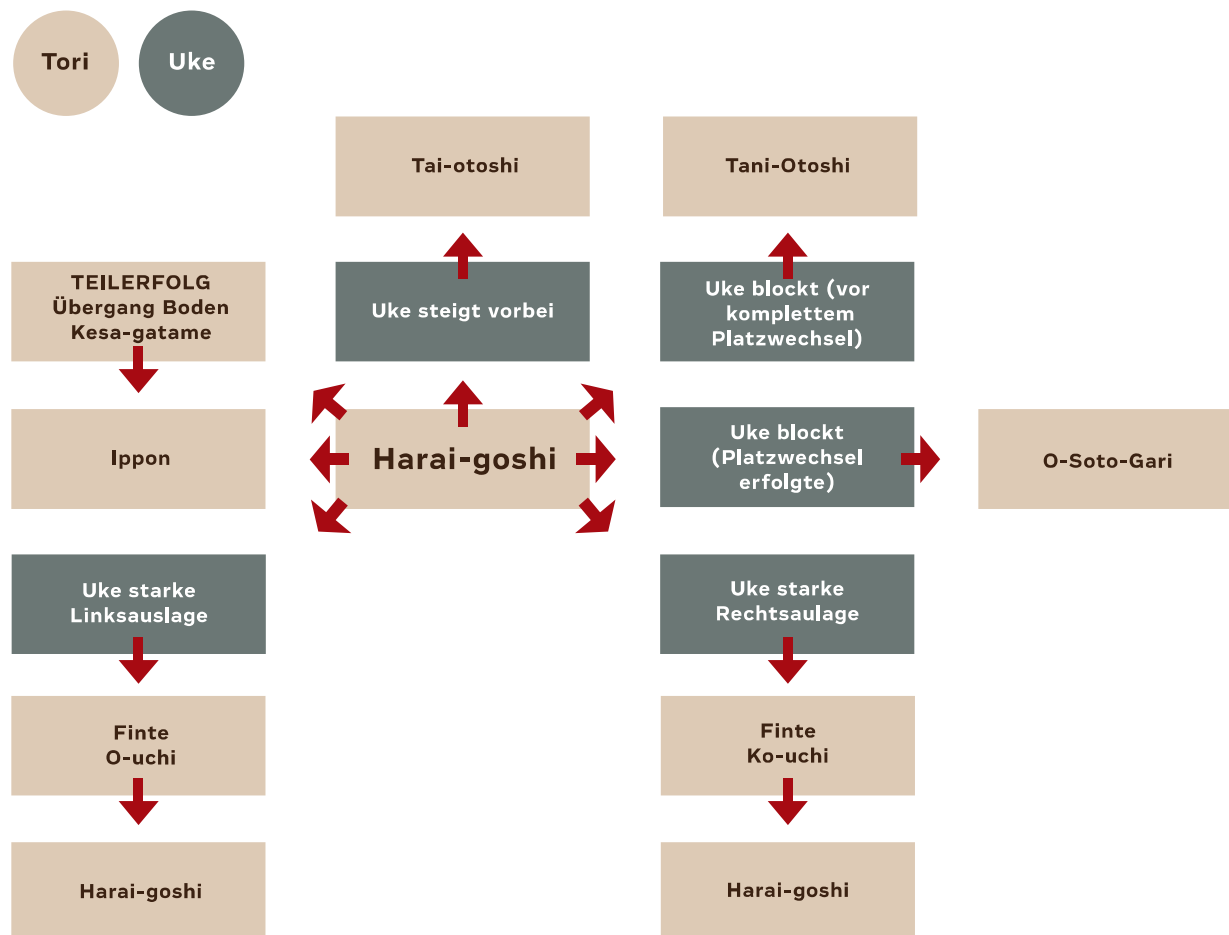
Tori

Uke

Tai-otoshi

Tani-Otoshi

TEILERFOLG
Übergang Boden
Kesa-gatame

Uke steigt vorbei

Uke blockt (vor komplettem Platzwechsel)

Ippon

Harai-goshi

Uke blockt (Platzwechsel erfolgte)

O-Soto-Gari

Uke starke Linksauslage

Uke starke Rechtsaulage

Finte
O-uchi

Finte
Ko-uchi

Harai-goshi

Harai-goshi